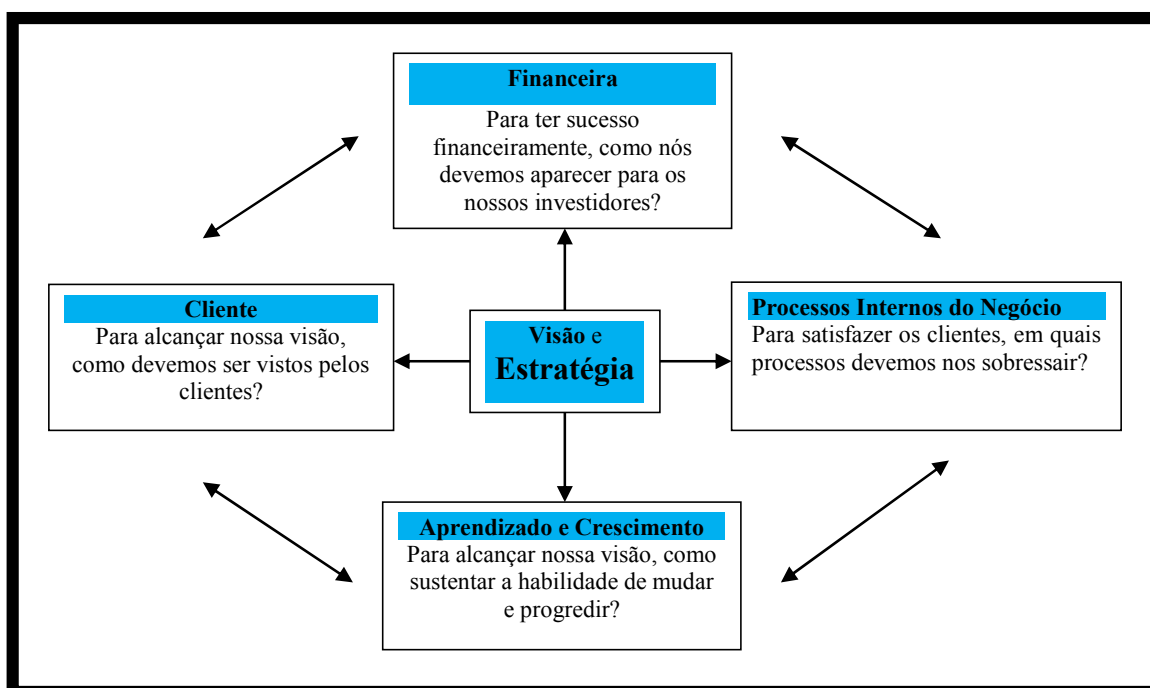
Financeira

Para ter sucesso financeiramente, como nós devemos aparecer para os nossos investidores?

Cliente

Para alcançar nossa visão, como devemos ser vistos pelos clientes?

Visão e Estratégia

Processos Internos do Negócio

Para satisfazer os clientes, em quais processos devemos nos sobressair?

Aprendizado e Crescimento

Para alcançar nossa visão, como sustentar a habilidade de mudar e progredir?